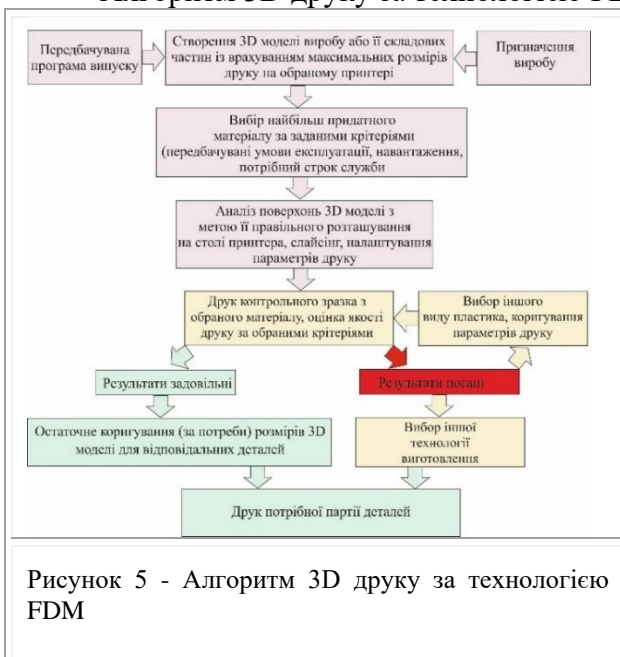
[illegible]

Передбачувана програма випуску

Створення 3D моделі виробу або її складових частин із врахуванням максимальних розмірів друку на обраному принтері

Призначення виробу

Вибір найбільш придатного матеріалу за заданими критеріями (передбачувані умови експлуатації, навантаження, потрібний строк служби

Аналіз поверхонь 3D моделі з метою її правильного розташування на столі принтера, слайсінг, налаштування параметрів друку

Друк контрольного зразка з обраного матеріалу, оцінка якості друку за обраними критеріями

Вибор іншого виду пластика, коригування параметрів друку

Результати задовільні

Результати погані

Остаточне коригування (за потреби) розмірів 3D моделі для відповідальних деталей

Вибор іншої технології виготовлення

Друк потрібної партії деталей

Рисунок 5 - Алгоритм 3D друку за технологією FDM